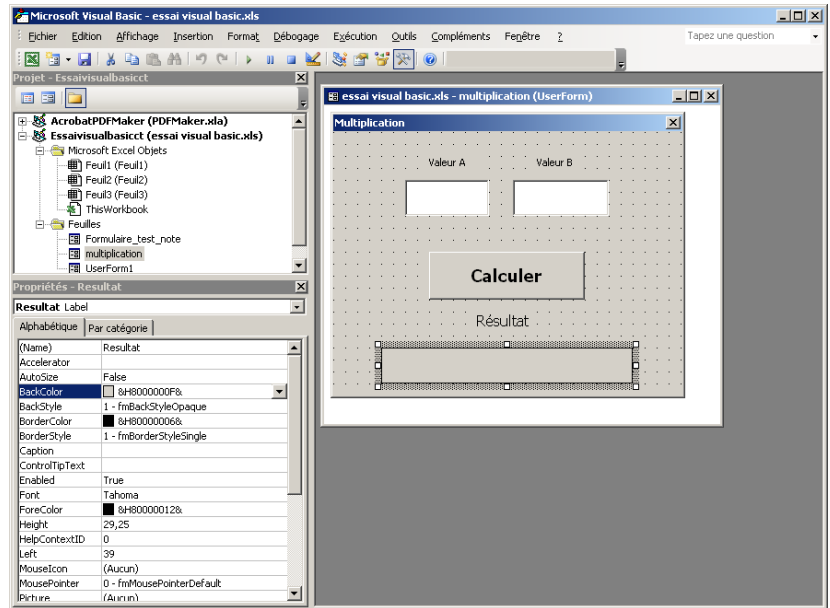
Microsoft Visual Basic - essai visual basic.xls

Fichier Edition Affichage Insertion Format Débogage Exécution Outils Compléments Fenêtre ?

Tapez une question

Projet - Essaivisualbasicct

AcrobatPDFMaker (PDFMaker.xla)
Essaivisualbasicct (essai visual basic.xls)
Microsoft Excel Objets
Feuil1 (Feuil1)
Feuil2 (Feuil2)
Feuil3 (Feuil3)
ThisWorkbook
Feuilles
Formulaire_test_note
multiplication
UserForm1

Propriétés - Resultat

Resultat Label

Alphabétique Par catégorie

| | |
|---|---|
| (Name) | Resultat |
| Accelerator | |
| AutoSize | False |
| BackColor | &H8000000F& |
| BackStyle | 1 - fmBackStyleOpaque |
| BorderColor | &H80000006& |
| BorderStyle | 1 - fmBorderStyleSingle |
| Caption | |
| ControlTipText | |
| Enabled | True |
| Font | Tahoma |
| ForeColor | &H80000012& |
| Height | 29,25 |
| HelpContextID | 0 |
| Left | 39 |
| MouseIcon | (Aucun) |
| MousePointer | 0 - fmMousePointerDefault |
| Picture | (Aucun) |

essai visual basic.xls - multiplication (UserForm)

Multiplication

Valeur A

Valeur B

Calculer

Résultat